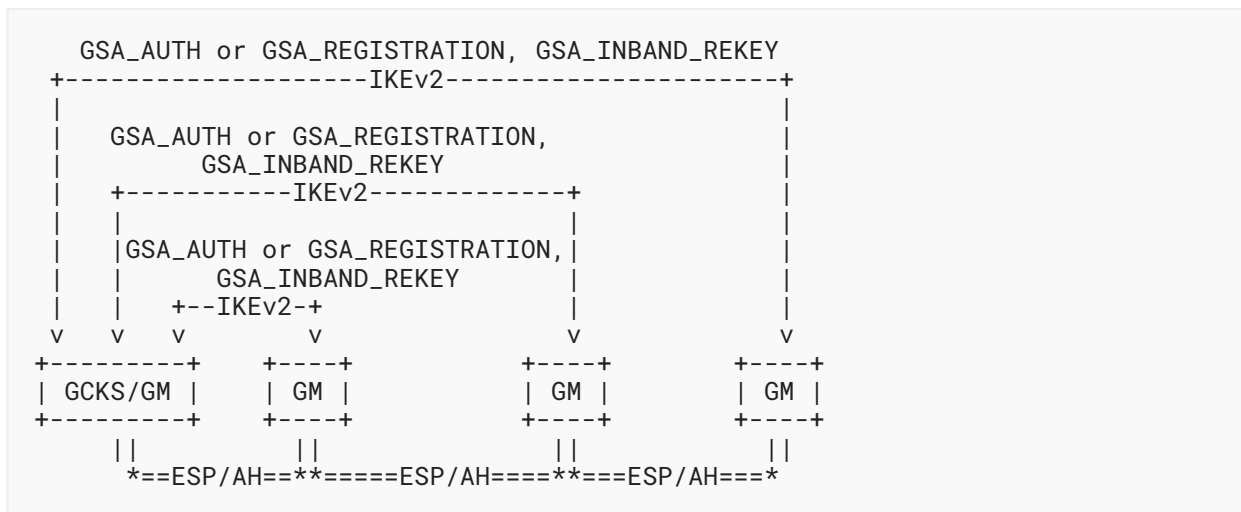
GSA_AUTH or GSA_REGISTRATION, GSA_INBAND_REKEY
+--------------------IKEv2---------------------+
|                                              |
|   GSA_AUTH or GSA_REGISTRATION,              |
|        GSA_INBAND_REKEY                      |
|   +-----------IKEv2-------------+            |
|   |                             |            |
|   |GSA_AUTH or GSA_REGISTRATION,|            |
|   |      GSA_INBAND_REKEY       |            |
|   |   +--IKEv2-+                |            |
v   v   v        v               v            v
+---------+    +----+           +----+       +----+
| GCKS/GM |    | GM |           | GM |       | GM |
+---------+    +----+           +----+       +----+
    ||           ||               ||           ||
    *==ESP/AH==**=====ESP/AH====**===ESP/AH===*